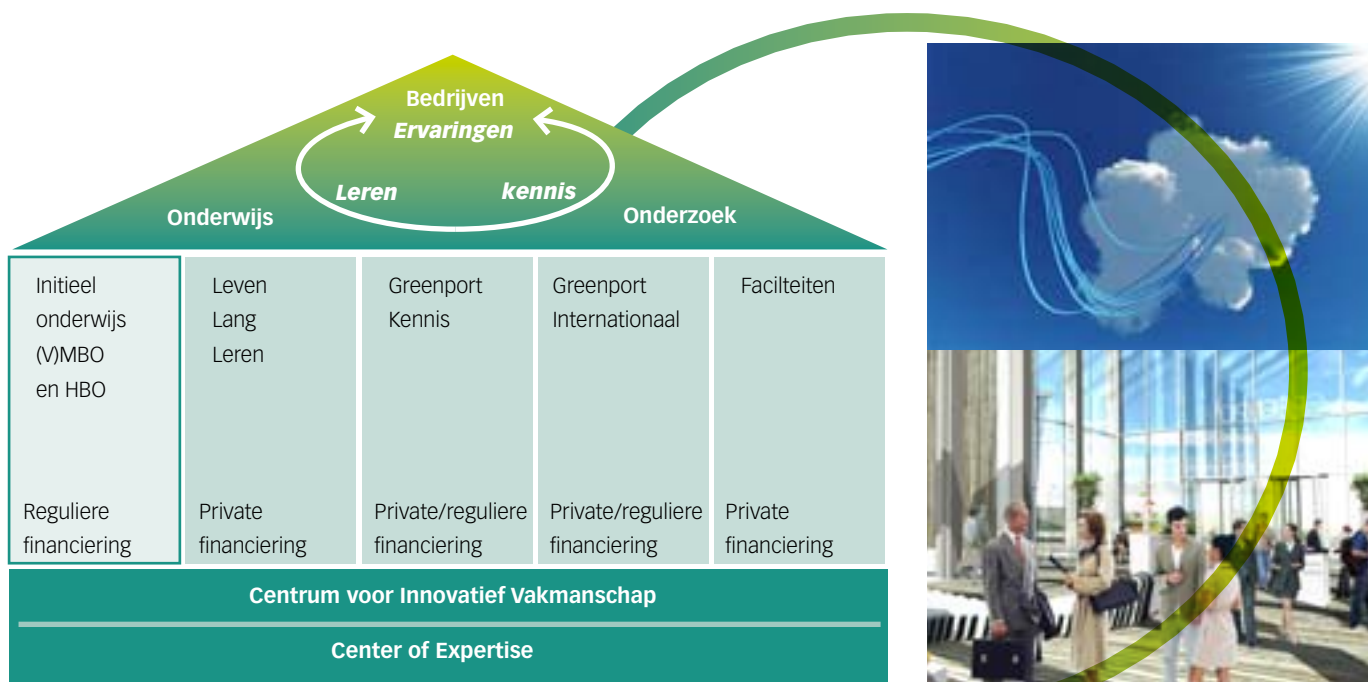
Bedrijven
Ervaringen

Leren

kennis

Onderwijs

Onderzoek

| Initieel onderwijs (V)MBO en HBO | Leven Lang Leren | Greenport Kennis | Greenport Internationaal | Faciliteiten |
|---|---|---|---|---|
| Reguliere financiering | Private financiering | Private/reguliere financiering | Private/reguliere financiering | Private financiering |

Centrum voor Innovatief Vakmanschap

Center of Expertise